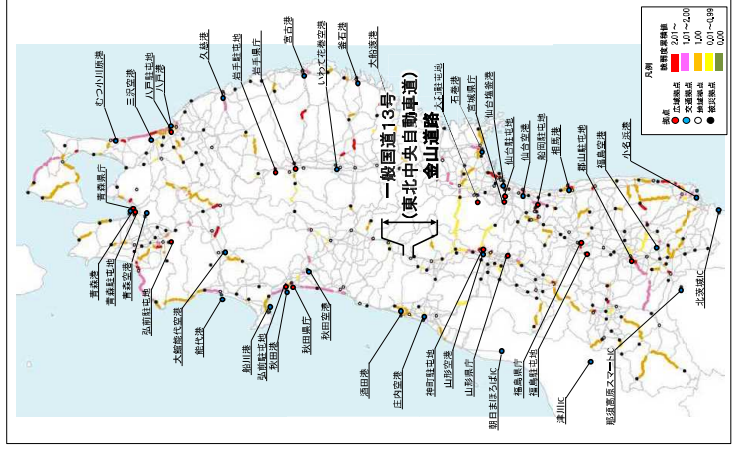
一般国道13号
（東北中央自動車道）
金山道路

むつ小川原港
三沢空港
八戸駐屯地
八戸港
久慈港
岩手駐屯地
岩手県庁
宮古港
いわて花巻空港
釜石港
大船渡港
仙台塩釜港
石巻港
宮城県庁
仙台駐屯地
仙台空港
船岡駐屯地
相馬港
郡山駐屯地
福島空港
小名浜港
青森県庁
青森港
青森駐屯地
青森空港
弘前駐屯地
大館能代空港
能代港
船川港
秋田港
秋田駐屯地
秋田空港
秋田県庁
酒田港
庄内空港
神町駐屯地
山形空港
山形県庁
福島県庁
福島駐屯地
東北中央自動車道福島大笹生IC
那須塩原スマートIC
北茨城IC
津川IC
関目まほろばIC

凡例
拠点
● 広域拠点
● 交通拠点
○ 補給拠点
● 現状拠点
路線重要度
2.01～
1.01～2.00
0.01～1.00
0.01～0.99
0.00